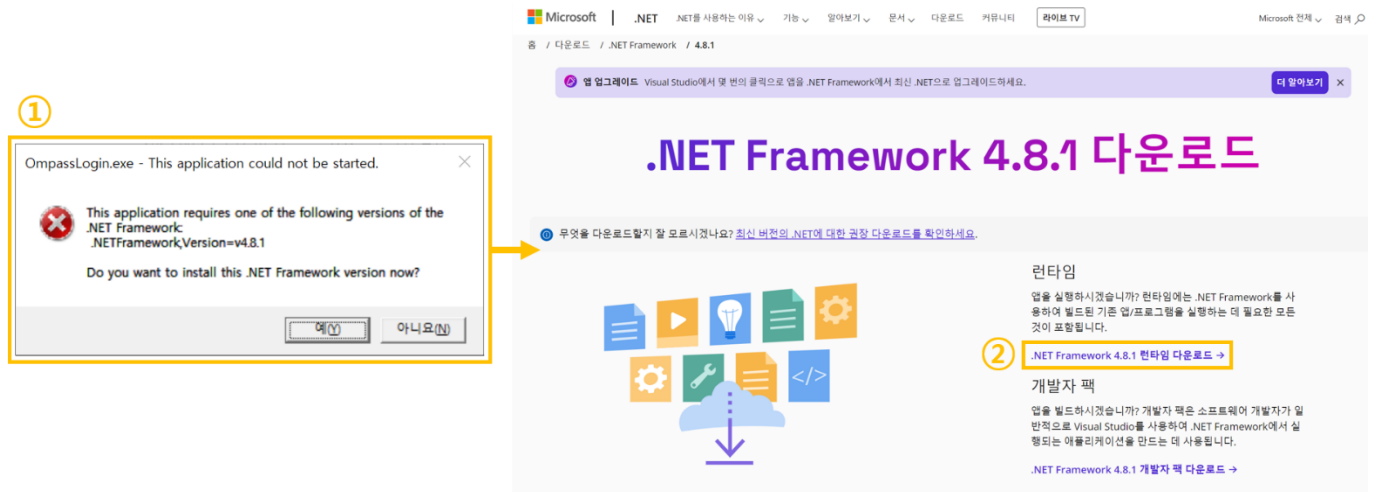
①

OmpassLogin.exe - This application could not be started.

This application requires one of the following versions of the .NET Framework:
.NETFramework,Version=v4.8.1

Do you want to install this .NET Framework version now?

예(Y) 아니요(N)

Microsoft | .NET .NET를 사용하는 이유 기능 알아보기 문서 다운로드 커뮤니티 라이브 TV Microsoft 전체 검색

홈 / 다운로드 / .NET Framework / 4.8.1

앱 업그레이드 Visual Studio에서 몇 번의 클릭으로 앱을 .NET Framework에서 최신 .NET으로 업그레이드하세요. 더 알아보기 ×

.NET Framework 4.8.1 다운로드

무엇을 다운로드할지 잘 모르시겠나요? 최신 버전의 .NET에 대한 권장 다운로드를 확인하세요.

런타임

앱을 실행하시겠습니까? 런타임에는 .NET Framework를 사용하여 빌드된 기존 앱/프로그램을 실행하는 데 필요한 모든 것이 포함됩니다.

② .NET Framework 4.8.1 런타임 다운로드 →

개발자 팩

앱을 빌드하시겠습니까? 개발자 팩은 소프트웨어 개발자가 일반적으로 Visual Studio를 사용하여 .NET Framework에서 실행되는 애플리케이션을 만드는 데 사용됩니다.

.NET Framework 4.8.1 개발자 팩 다운로드 →

</>